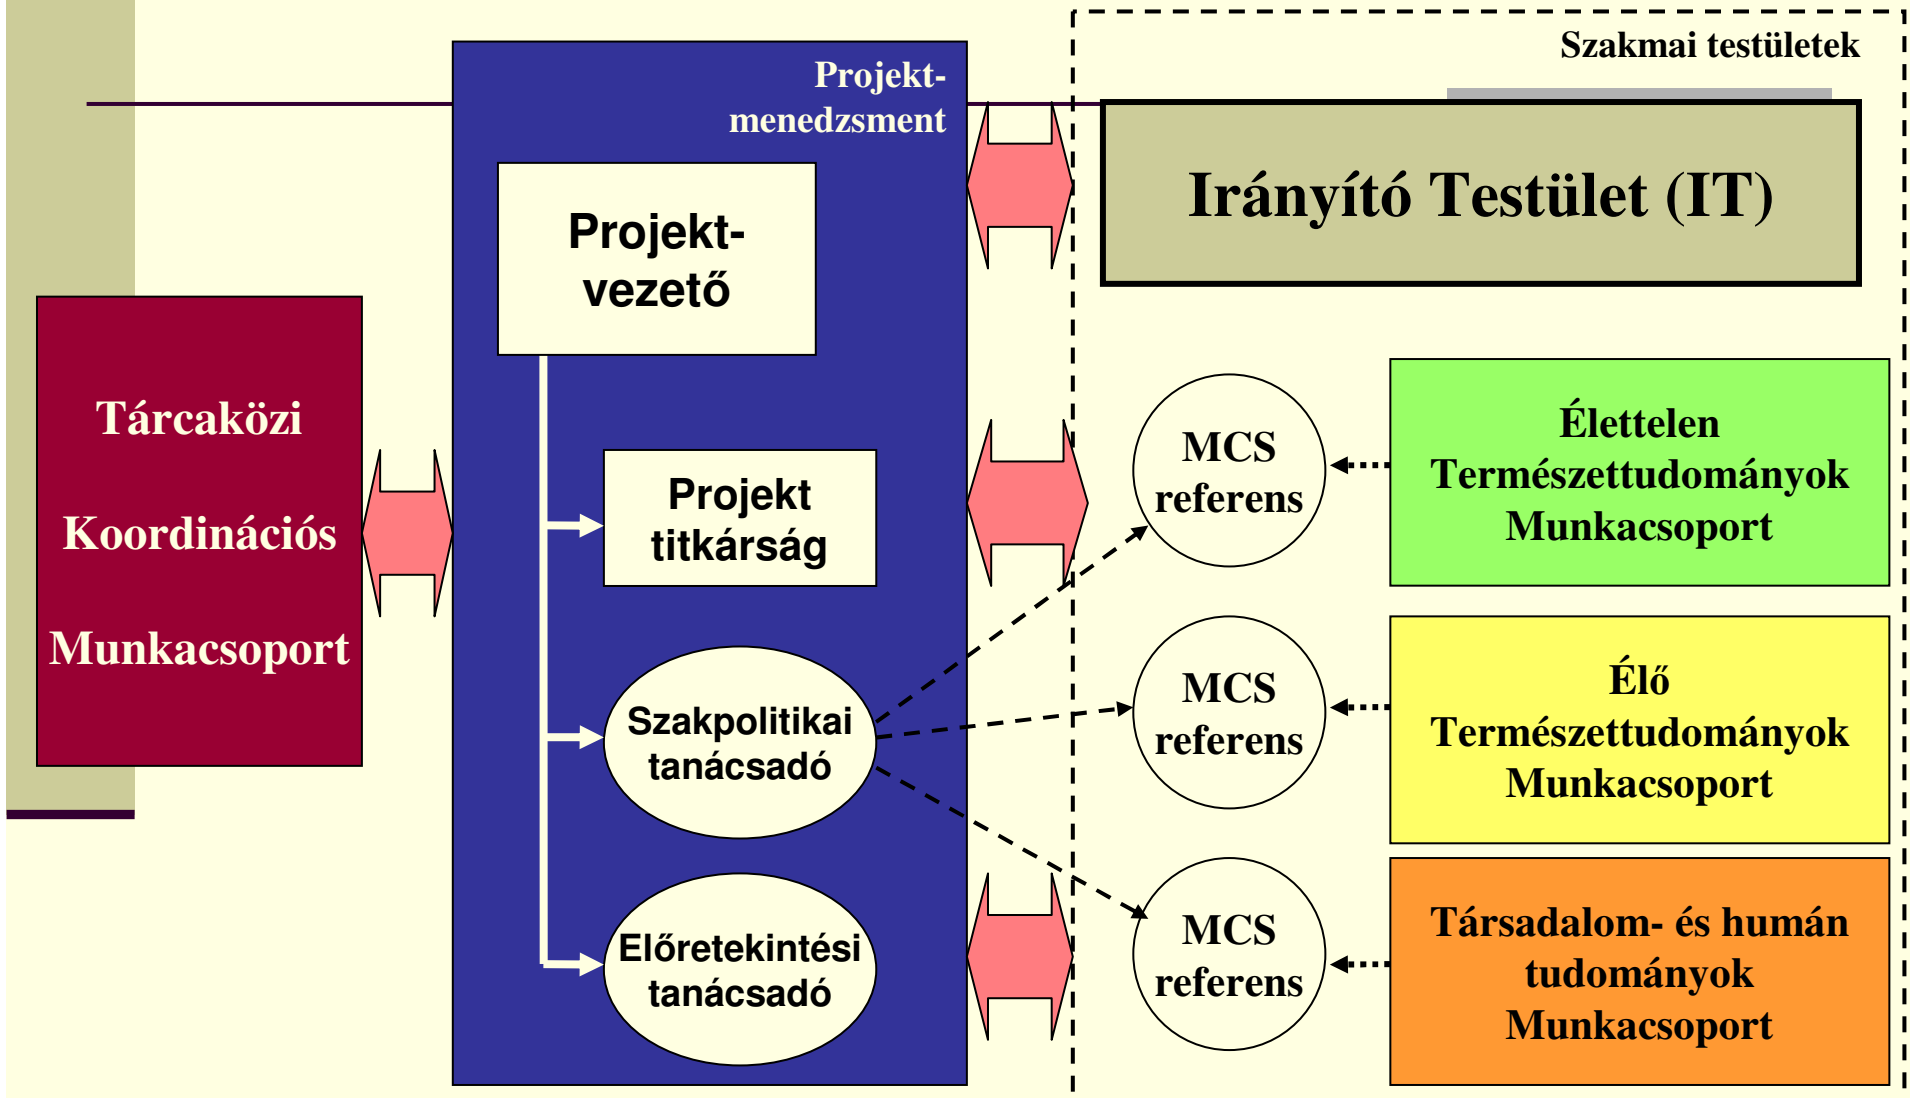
Szakmai testületek

Projekt-menedzsment

Irányító Testület (IT)

Projekt-vezető

Tárcaközi

Koordinációs

Munkacsoport

Projekt titkárság

MCS referens

Élettelen Természettudományok Munkacsoport

Szakpolitikai tanácsadó

MCS referens

Élő Természettudományok Munkacsoport

Előretekintési tanácsadó

MCS referens

Társadalom- és humán tudományok Munkacsoport